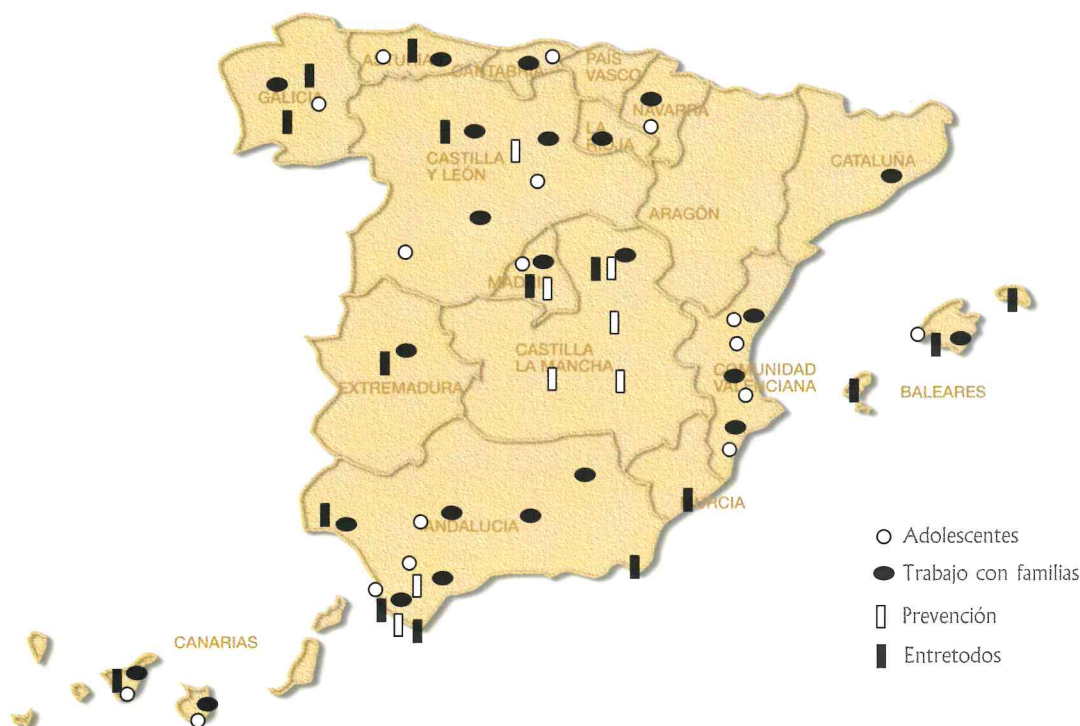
ASTURIAS
CANTABRIA
PAÍS VASCO
GALICIA
NAVARRA
LA RIOJA
CASTILLA Y LEÓN
CATALUÑA
ARAGÓN
MADRID
CASTILLA LA MANCHA
EXTREMADURA
COMUNIDAD VALENCIANA
BALEARES
ANDALUCIA
MURCIA
CANARIAS

Adolescentes
Trabajo con familias
Prevención
Entretodos